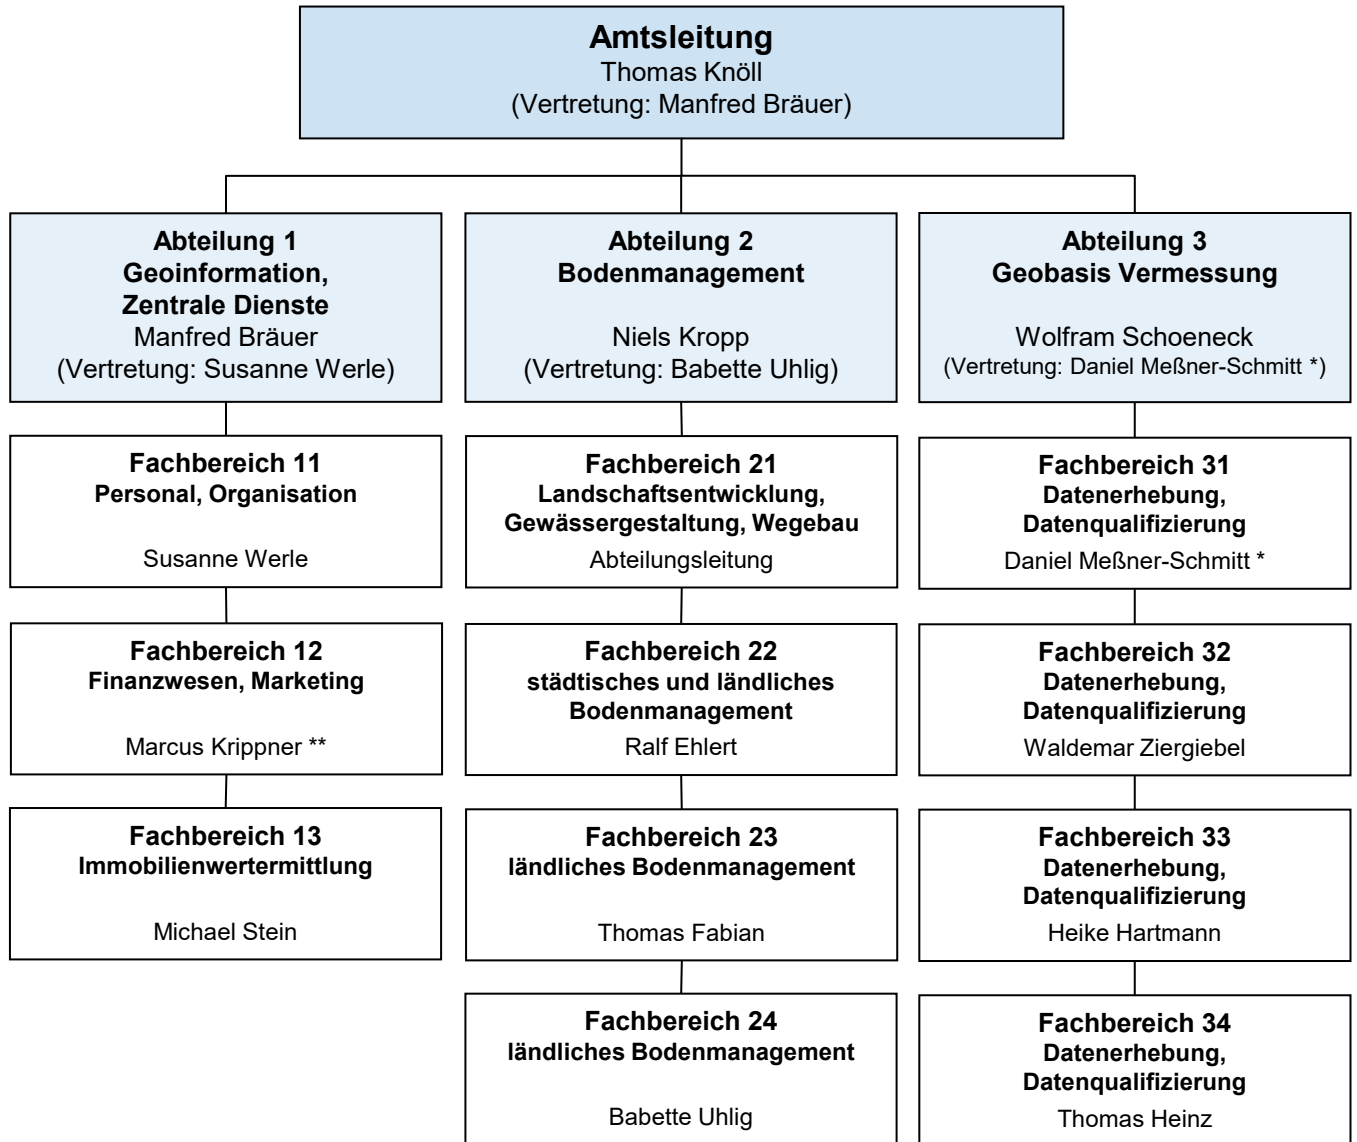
Amtsleitung
Thomas Knöll
(Vertretung: Manfred Bräuer)

Abteilung 1
Geoinformation, Zentrale Dienste
Manfred Bräuer
(Vertretung: Susanne Werle)

Fachbereich 11
Personal, Organisation
Susanne Werle

Fachbereich 12
Finanzwesen, Marketing
Marcus Krippner **

Fachbereich 13
Immobilienwertermittlung
Michael Stein

Abteilung 2
Bodenmanagement
Niels Kropp
(Vertretung: Babette Uhlig)

Fachbereich 21
Landschaftsentwicklung, Gewässergestaltung, Wegebau
Abteilungsleitung

Fachbereich 22
städtisches und ländliches Bodenmanagement
Ralf Ehlert

Fachbereich 23
ländliches Bodenmanagement
Thomas Fabian

Fachbereich 24
ländliches Bodenmanagement
Babette Uhlig

Abteilung 3
Geobasis Vermessung
Wolfram Schoeneck
(Vertretung: Daniel Meßner-Schmitt *)

Fachbereich 31
Datenerhebung, Datenqualifizierung
Daniel Meßner-Schmitt *

Fachbereich 32
Datenerhebung, Datenqualifizierung
Waldemar Ziergiebel

Fachbereich 33
Datenerhebung, Datenqualifizierung
Heike Hartmann

Fachbereich 34
Datenerhebung, Datenqualifizierung
Thomas Heinz